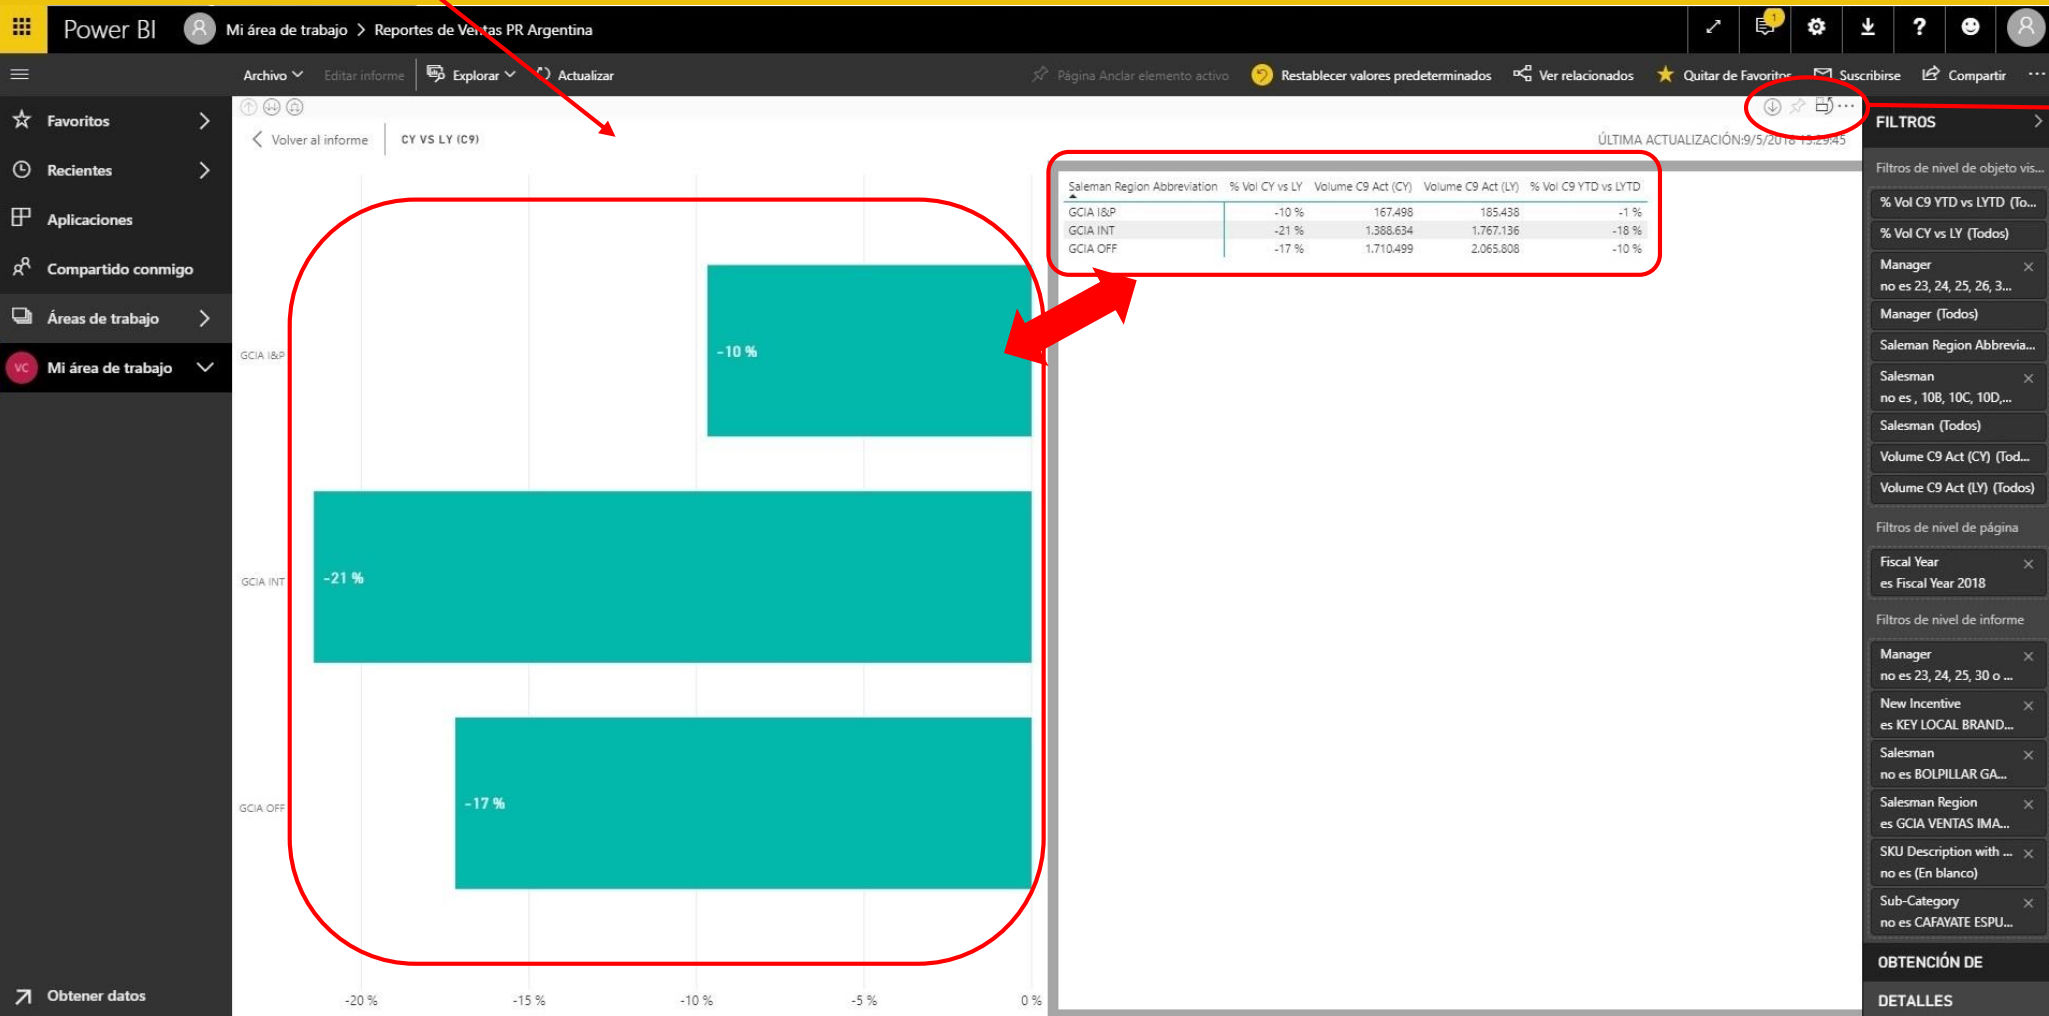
Power BI
Mi área de trabajo > Reportes de Ventas PR Argentina

Archivo Editar informe Explorar Actualizar
Página Anclar elemento activo Restablecer valores predeterminados Ver relacionados Quitar de Favoritos Suscribirse Compartir ···

Favoritos
Recientes
Aplicaciones
Compartido conmigo
Áreas de trabajo
VC Mi área de trabajo
Obtener datos

Volver al informe CY VS LY (C9)
ÚLTIMA ACTUALIZACIÓN:9/5/2018 13:29:45

GCIA I&P
GCIA INT
GCIA OFF
-10 %
-21 %
-17 %
-20 % -15 % -10 % -5 % 0 %

| Saleman Region Abbreviation | % Vol CY vs LY | Volume C9 Act (CY) | Volume C9 Act (LY) | % Vol C9 YTD vs LYTD |
|---|---|---|---|---|
| GCIA I&P | -10 % | 167.498 | 185.438 | -1 % |
| GCIA INT | -21 % | 1.388.634 | 1.767.136 | -18 % |
| GCIA OFF | -17 % | 1.710.499 | 2.065.808 | -10 % |

FILTROS
Filtros de nivel de objeto vis...
% Vol C9 YTD vs LYTD (To...
% Vol CY vs LY (Todos)
Manager
no es 23, 24, 25, 26, 3...
Manager (Todos)
Saleman Region Abbrevia...
Salesman
no es , 10B, 10C, 10D,...
Salesman (Todos)
Volume C9 Act (CY) (Tod...
Volume C9 Act (LY) (Todos)
Filtros de nivel de página
Fiscal Year
es Fiscal Year 2018
Filtros de nivel de informe
Manager
no es 23, 24, 25, 30 o ...
New Incentive
es KEY LOCAL BRAND...
Salesman
no es BOLPILLAR GA...
Salesman Region
es GCIA VENTAS IMA...
SKU Description with ...
no es (En blanco)
Sub-Category
no es CAFAYATE ESPU...
OBTENCIÓN DE
DETALLES